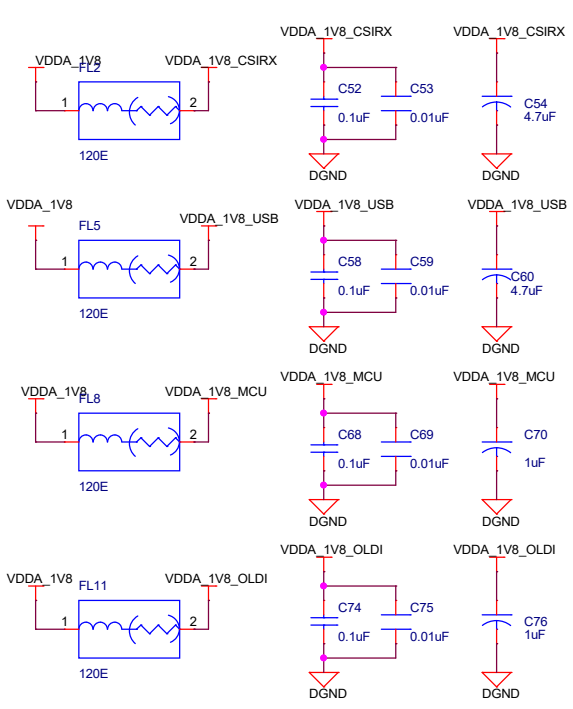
VDDA_1V8
FL2
VDDA_1V8_CSIRX
1
2
120E

VDDA_1V8_CSIRX
C52
0.1uF
C53
0.01uF
DGND

VDDA_1V8_CSIRX
C54
4.7uF
DGND

VDDA_1V8
FL5
VDDA_1V8_USB
1
2
120E

VDDA_1V8_USB
C58
0.1uF
C59
0.01uF
DGND

VDDA_1V8_USB
C60
4.7uF
DGND

VDDA_1V8
FL8
VDDA_1V8_MCU
1
2
120E

VDDA_1V8_MCU
C68
0.1uF
C69
0.01uF
DGND

VDDA_1V8_MCU
C70
1uF
DGND

VDDA_1V8
FL11
VDDA_1V8_OLDI
1
2
120E

VDDA_1V8_OLDI
C74
0.1uF
C75
0.01uF
DGND

VDDA_1V8_OLDI
C76
1uF
DGND